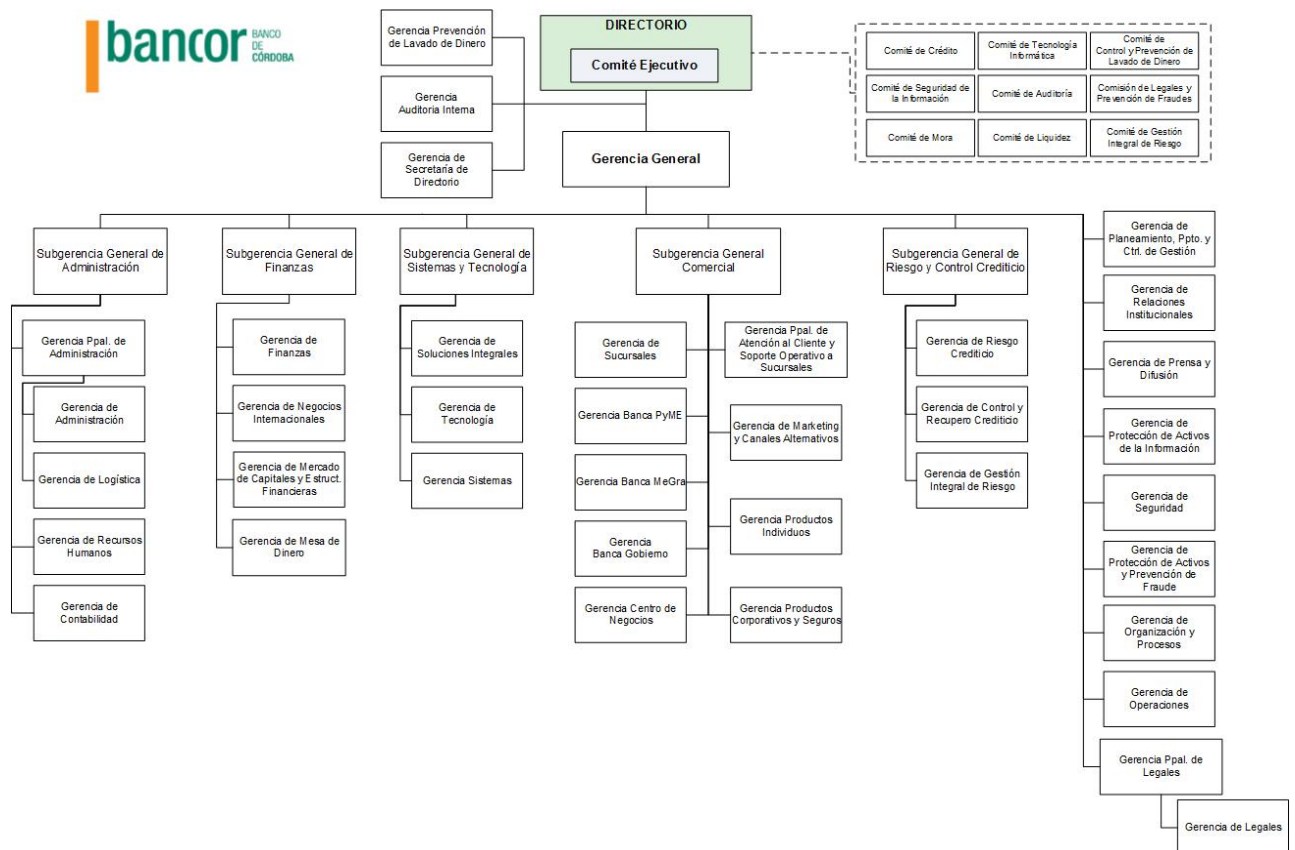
bancor BANCO DE CÓRDOBA

Gerencia Prevención de Lavado de Dinero

Gerencia Auditoria Interna

Gerencia de Secretaria de Directorio

DIRECTORIO

Comité Ejecutivo

Comité de Crédito

Comité de Tecnología Informática

Comité de Control y Prevención de Lavado de Dinero

Comité de Seguridad de la Información

Comité de Auditoría

Comisión de Legales y Prevención de Fraudes

Comité de Mora

Comité de Liquidez

Comité de Gestión Integral de Riesgo

Gerencia General

Subgerencia General de Administración

Gerencia Ppal. de Administración

Gerencia de Administración

Gerencia de Logística

Gerencia de Recursos Humanos

Gerencia de Contabilidad

Subgerencia General de Finanzas

Gerencia de Finanzas

Gerencia de Negocios Internacionales

Gerencia de Mercado de Capitales y Estruct. Financieras

Gerencia de Mesa de Dinero

Subgerencia General de Sistemas y Tecnología

Gerencia de Soluciones Integrales

Gerencia de Tecnología

Gerencia Sistemas

Subgerencia General Comercial

Gerencia de Sucursales

Gerencia Banca PyME

Gerencia Banca MeGra

Gerencia Banca Gobierno

Gerencia Centro de Negocios

Gerencia Ppal. de Atención al Cliente y Soporte Operativo a Sucursales

Gerencia de Marketing y Canales Alternativos

Gerencia Productos Individuos

Gerencia Productos Corporativos y Seguros

Subgerencia General de Riesgo y Control Crediticio

Gerencia de Riesgo Crediticio

Gerencia de Control y Recupero Crediticio

Gerencia de Gestión Integral de Riesgo

Gerencia de Planeamiento, Ppto. y Ctrl. de Gestión

Gerencia de Relaciones Institucionales

Gerencia de Prensa y Difusión

Gerencia de Protección de Activos de la Información

Gerencia de Seguridad

Gerencia de Protección de Activos y Prevención de Fraude

Gerencia de Organización y Procesos

Gerencia de Operaciones

Gerencia Ppal. de Legales

Gerencia de Legales